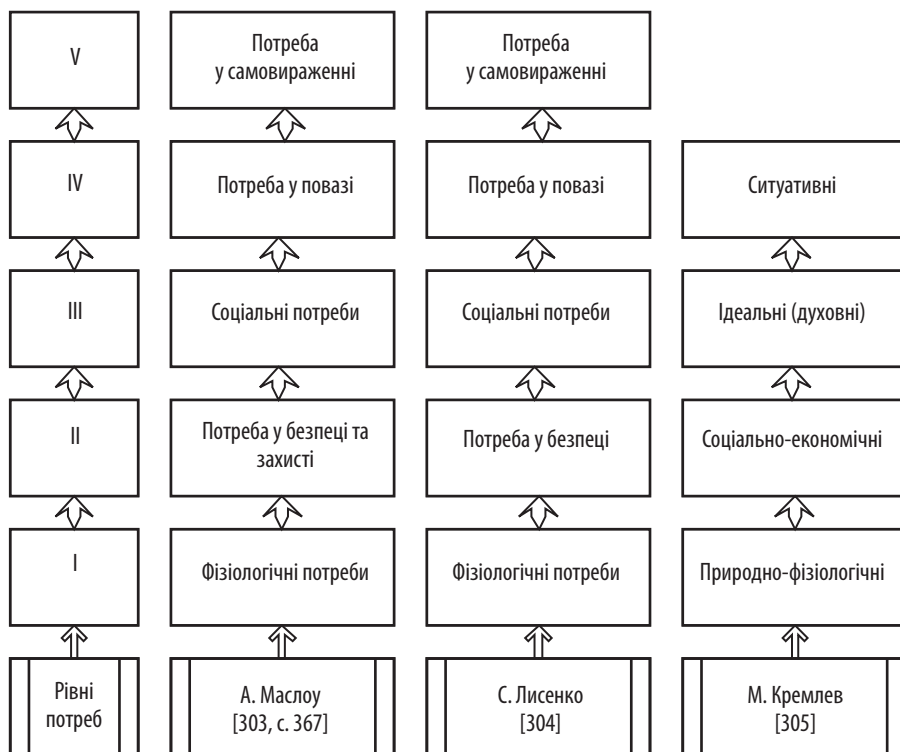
V

IV

III

II

I

Рівні потреб

Потреба у самовираженні

Потреба у повазі

Соціальні потреби

Потреба у безпеці та захисті

Фізіологічні потреби

А. Маслоу [303, с. 367]

Потреба у самовираженні

Потреба у повазі

Соціальні потреби

Потреба у безпеці

Фізіологічні потреби

С. Лисенко [304]

Ситуативні

Ідеальні (духовні)

Соціально-економічні

Природно-фізіологічні

М. Кремлев [305]